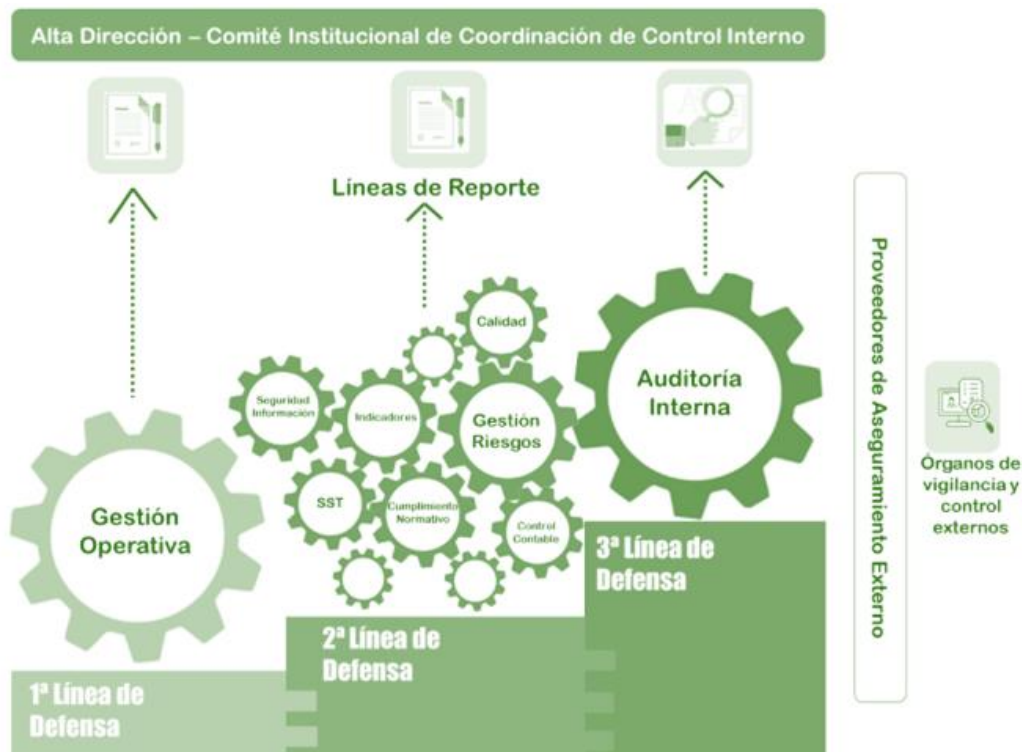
Alta Dirección – Comité Institucional de Coordinación de Control Interno

Líneas de Reporte

Calidad

Seguridad Información

Indicadores

Gestión Riesgos

Auditoría Interna

SST

Cumplimiento Normativo

Control Contable

Gestión Operativa

3ª Línea de Defensa

2ª Línea de Defensa

1ª Línea de Defensa

Proveedores de Aseguramiento Externo

Órganos de vigilancia y control externos